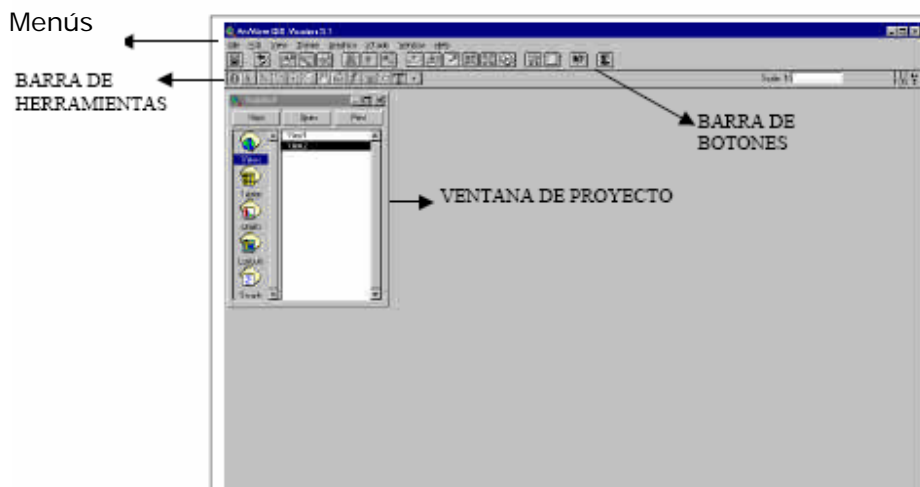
Menús

BARRA DE HERRAMIENTAS

ArcView GIS Version 3.1

File Edit View Theme Graphics Window Help

Scale 1:

Untitled

New Open Print

View1
View2

Views

Tables

Charts

Layouts

Scripts

BARRA DE BOTONES

VENTANA DE PROYECTO